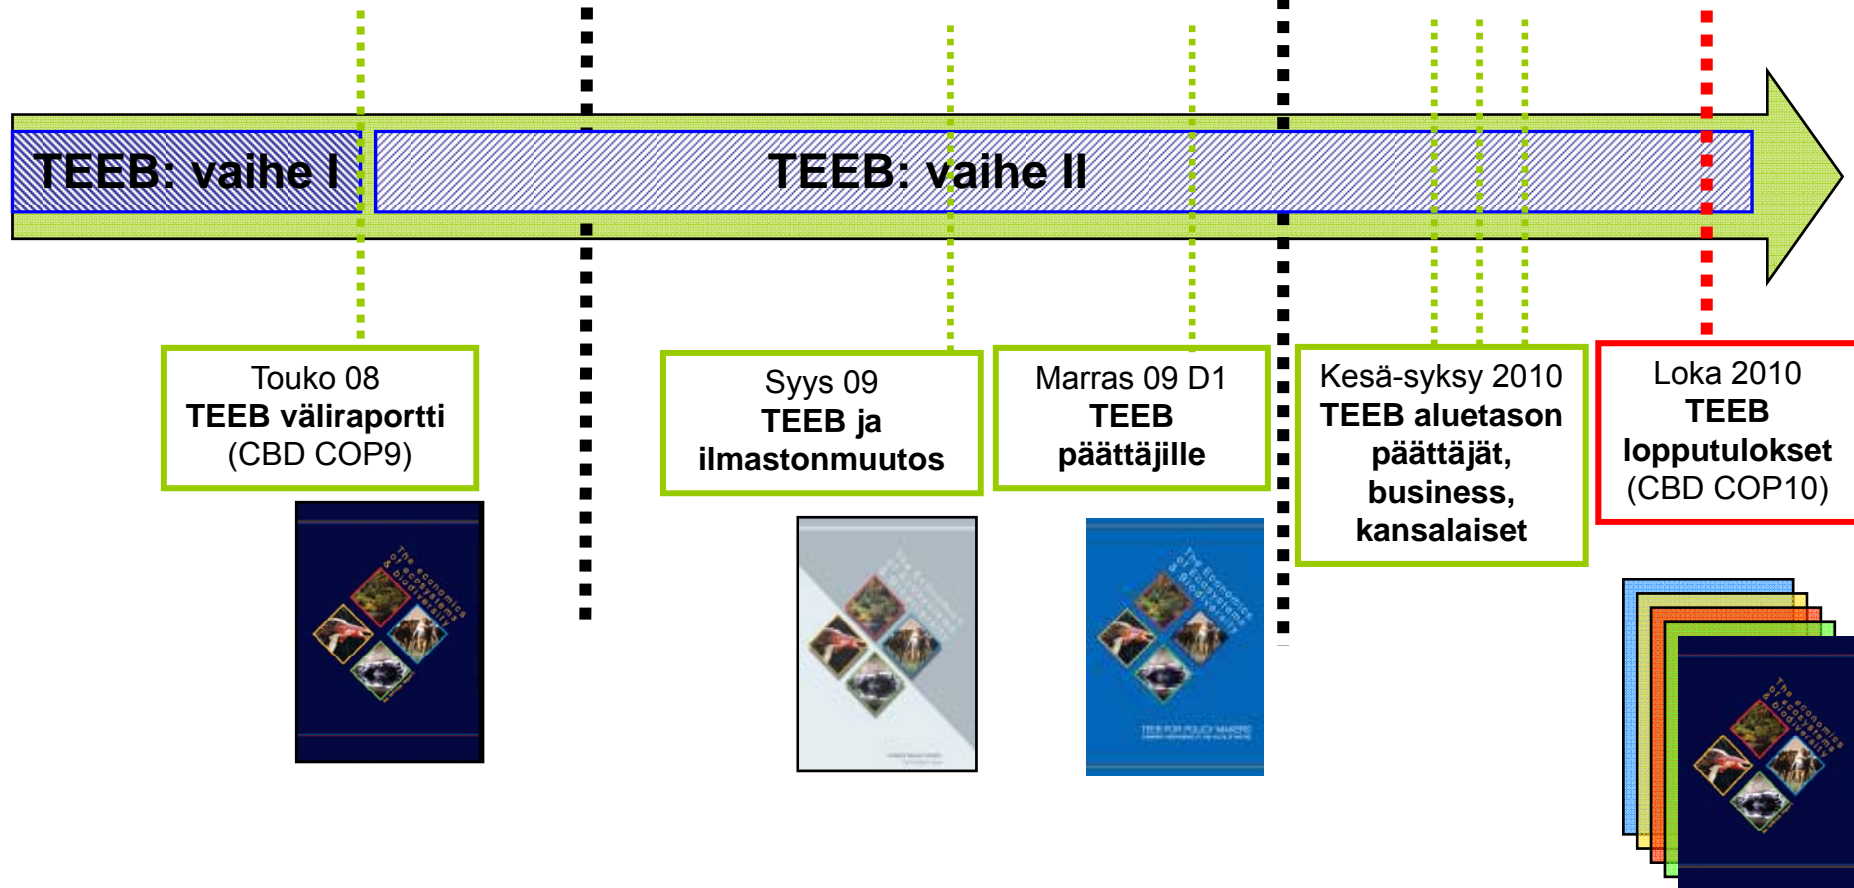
TEEB: vaihe I

TEEB: vaihe II

Touko 08
TEEB väliraportti
(CBD COP9)

The economics of ecosystems & biodiversity

Syys 09
TEEB ja ilmastonmuutos

The economics of ecosystems & biodiversity

Marras 09 D1
TEEB päättäjille

The Economics of Ecosystems & Biodiversity

TEEB FOR POLICY MAKERS

Kesä-syksy 2010
TEEB aluetason päättäjät, business, kansalaiset

Loka 2010
TEEB lopputulokset
(CBD COP10)

The economics of ecosystems & biodiversity